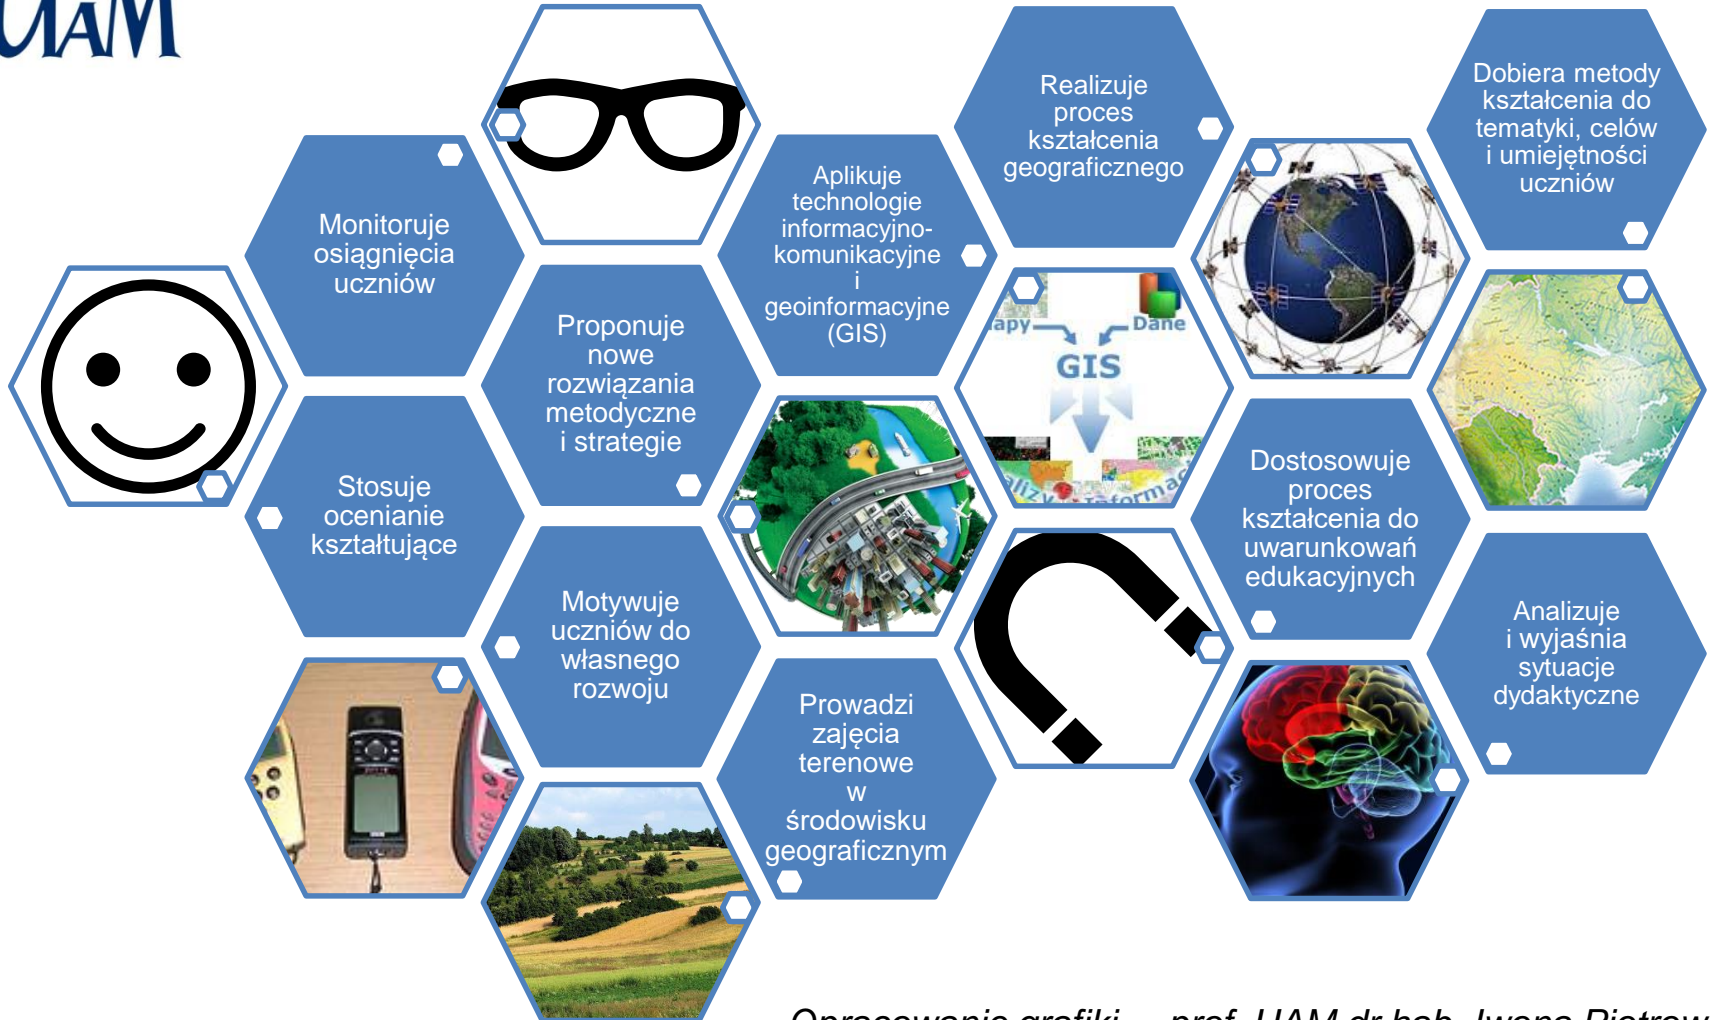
UAM

Monitoruje osiągnięcia uczniów

Stosuje ocenianie kształtujące

Proponuje nowe rozwiązania metodyczne i strategie

Motywuje uczniów do własnego rozwoju

Aplikuje technologie informacyjno-komunikacyjne i geoinformacyjne (GIS)

Prowadzi zajęcia terenowe w środowisku geograficznym

Realizuje proces kształcenia geograficznego

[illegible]apy

Dane

GIS

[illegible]

Dostosowuje proces kształcenia do uwarunkowań edukacyjnych

Dobiera metody kształcenia do tematyki, celów i umiejętności uczniów

Analizuje i wyjaśnia sytuacje dydaktyczne

Opracowanie grafiki – prof. UAM dr hab. Iwona Piotrow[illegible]